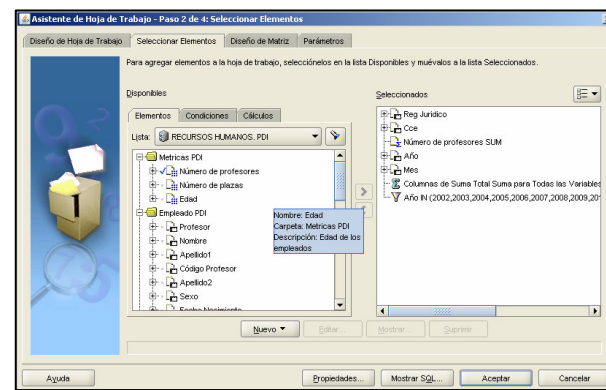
Asistente de Hoja de Trabajo - Paso 2 de 4: Seleccionar Elementos

Diseño de Hoja de Trabajo | Seleccionar Elementos | Diseño de Matriz | Parámetros

Para agregar elementos a la hoja de trabajo, selecciónelos en la lista Disponibles y muévalos a la lista Seleccionados.

Disponibles

Elementos | Condiciones | Cálculos

Lista: RECURSOS HUMANOS. PDI

Metricas PDI
Número de profesores
Número de plazas
Edad
Empleado PDI
Profesor
Nombre
Apellido1
Código Profesor
Apellido2
Sexo
Fecha Nacimiento

Nombre: Edad
Carpeta: Metricas PDI
Descripción: Edad de los empleados

Seleccionados

Reg Jurídico
Cce
Número de profesores SUM
Año
Mes
Columnas de Suma Total Suma para Todas las Variables
Año IN (2002,2003,2004,2005,2006,2007,2008,2009,20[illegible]

Nuevo ▼ | Editar... | Mostrar... | Suprimir

Ayuda | Propiedades... | Mostrar SQL... | Aceptar | Cancelar